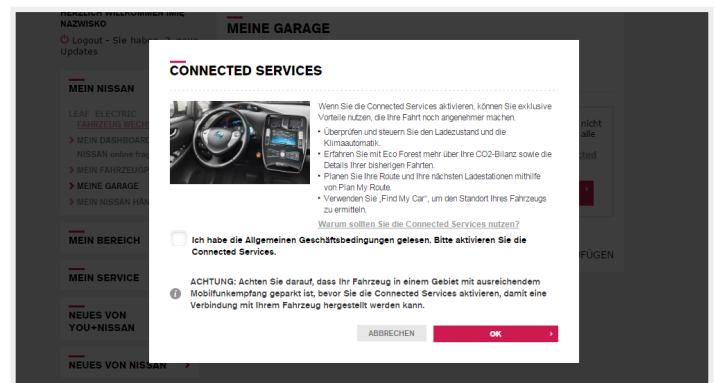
HERZLICH WILLKOMMEN IMIE NAZWISKO

Logout - Sie habe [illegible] Updates

MEINE GARAGE

MEIN NISSAN

LEAF ELECTRIC
FAHRZEUG WECH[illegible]

MEIN DASHBOARD
NISSAN online frag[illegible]
MEIN FAHRZEUG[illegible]
MEINE GARAGE
MEIN NISSAN HÄN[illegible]

MEIN BEREICH

MEIN SERVICE

NEUES VON YOU+NISSAN

NEUES VON NISSAN

nicht
alle

cted

FÜGEN

CONNECTED SERVICES

Wenn Sie die Connected Services aktivieren, können Sie exklusive Vorteile nutzen, die Ihre Fahrt noch angenehmer machen.

• Überprüfen und steuern Sie den Ladezustand und die Klimaautomatik.
• Erfahren Sie mit Eco Forest mehr über Ihre CO2-Bilanz sowie die Details Ihrer bisherigen Fahrten.
• Planen Sie Ihre Route und Ihre nächsten Ladestationen mithilfe von Plan My Route.
• Verwenden Sie „Find My Car", um den Standort Ihres Fahrzeugs zu ermitteln.

Warum sollten Sie die Connected Services nutzen?

Ich habe die Allgemeinen Geschäftsbedingungen gelesen. Bitte aktivieren Sie die Connected Services.

ACHTUNG: Achten Sie darauf, dass Ihr Fahrzeug in einem Gebiet mit ausreichendem Mobilfunkempfang geparkt ist, bevor Sie die Connected Services aktivieren, damit eine Verbindung mit Ihrem Fahrzeug hergestellt werden kann.

ABBRECHEN

OK